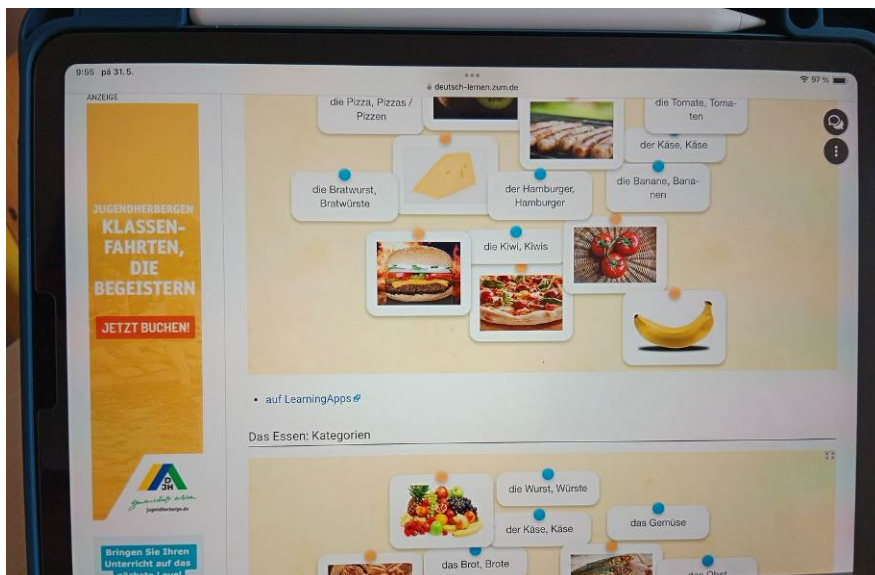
9:55 på 31.5.

deutsch-lernen.zum.de

97 %

ANZEIGE

JUGENDHERBERGEN

KLASSENFAHRTEN, DIE BEGEISTERN

JETZT BUCHEN!

DJH

Gemeinschaft erleben

jugendherberge.de

Bringen Sie Ihren Unterricht auf das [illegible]

die Pizza, Pizzas / Pizzen

die Tomate, Tomaten

der Käse, Käse

die Bratwurst, Bratwürste

der Hamburger, Hamburger

die Banane, Bananen

die Kiwi, Kiwis

• auf LearningApps

Das Essen: Kategorien

die Wurst, Würste

der Käse, Käse

das Gemüse

das Brot, Brote

das Obst